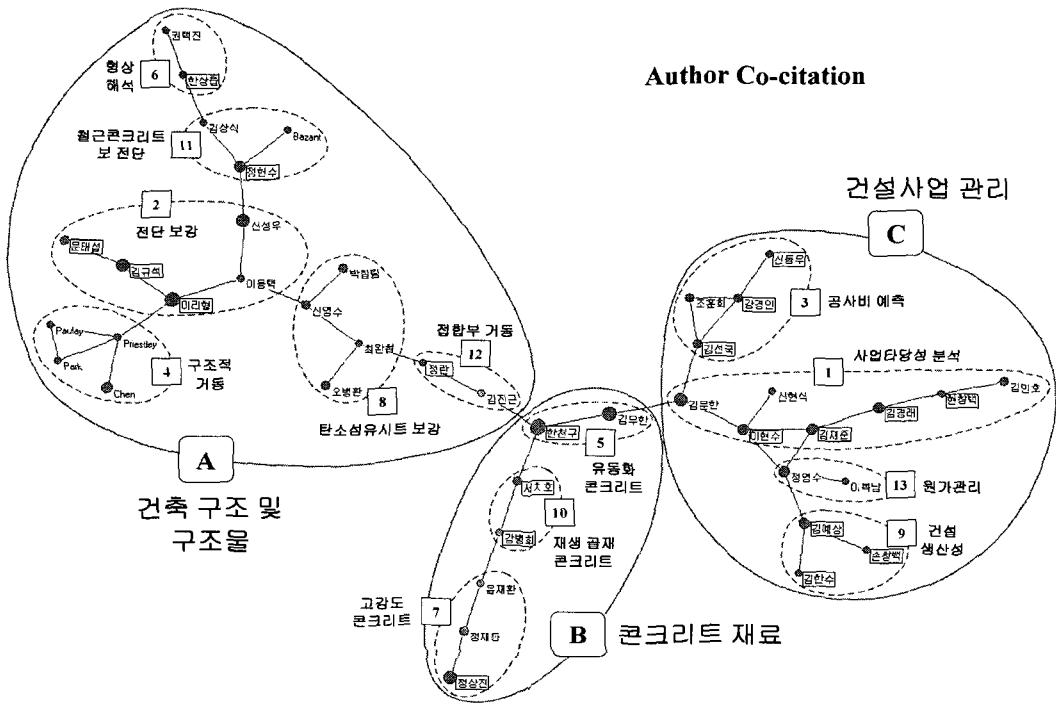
Author Co-citation

권택진
형상 해석
6
한상현
철근콘크리트 보 전단
11
김상식
Bazant
정헌수
2
전단 보강
신성우
문태섭
김규석
이리형
이용택
Pauley
Priestley
Park
Chen
4
구조적 거동
박칠림
신영수
최완철
오병환
8
탄소섬유시트 보강
접합부 거동
12
정란
김진근
A
건축 구조 및 구조물

건설사업 관리
C
신동우
조훈희
강경인
3
공사비 예측
김선국
1
사업타당성 분석
김민호
김문한
신현식
김경래
한창택
이현수
김재준
정영수
이복남
13
원가관리
김예상
9
건설 생산성
손창백
김한수

한천구
김무한
5
유동화 콘크리트
서치호
10
강병희
재생 골재 콘크리트
고강도 콘크리트
7
윤재환
정재동
정상진
B
콘크리트 재료